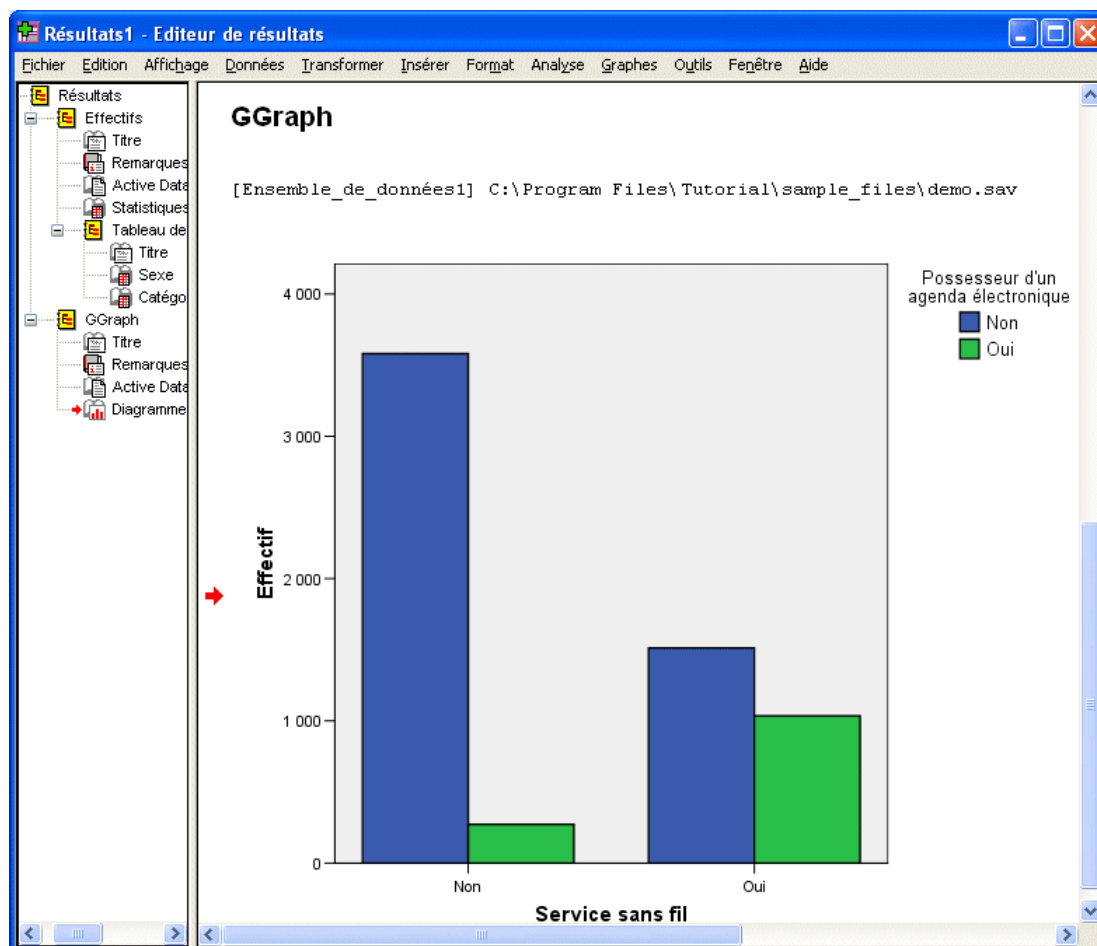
Résultats1 - Editeur de résultats

Fichier Edition Affichage Données Transformer Insérer Format Analyse Graphes Outils Fenêtre Aide

Résultats
Effectifs
Titre
Remarques
Active Data
Statistiques
Tableau de
Titre
Sexe
Catégo
GGraph
Titre
Remarques
Active Data
Diagramme

GGraph

[Ensemble_de_données1] C:\Program Files\Tutorial\sample_files\demo.sav

Possesseur d'un agenda électronique
Non
Oui

Effectif

4 000
3 000
2 000
1 000
0

Non
Oui

Service sans fil